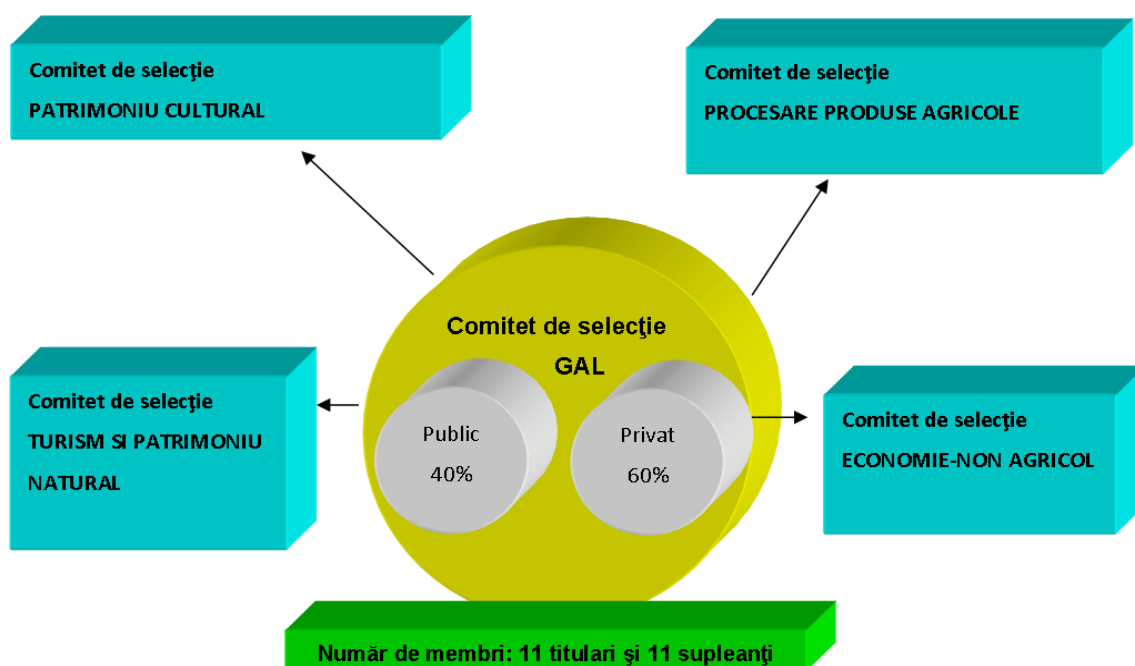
Comitet de selecţie
PATRIMONIU CULTURAL

Comitet de selecţie
PROCESARE PRODUSE AGRICOLE

Comitet de selecţie
GAL

Public
40%

Privat
60%

Comitet de selecţie
TURISM SI PATRIMONIU NATURAL

Comitet de selecţie
ECONOMIE-NON AGRICOL

Număr de membri: 11 titulari şi 11 supleanţi